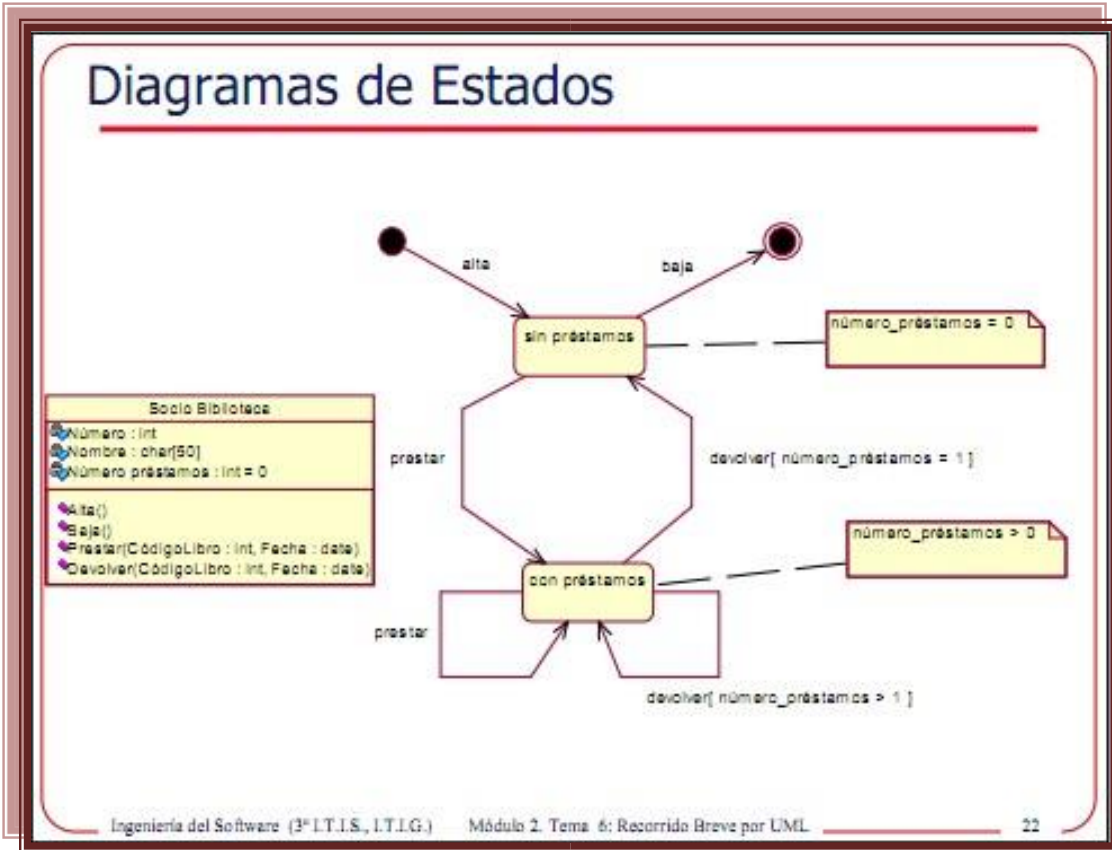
Diagramas de Estados

alta

baja

sin préstamos

número_préstamos = 0

Socio Biblioteca
Número : int
Nombre : char[50]
Número préstamos : int = 0
Alta()
Baja()
Prestar(CódigoLibro : int, Fecha : date)
Devolver(CódigoLibro : int, Fecha : date)

prestar

devolver[ número_préstamos = 1 ]

número_préstamos > 0

con préstamos

prestar

devolver[ número_préstamos > 1 ]

Ingeniería del Software (3º I.T.I.S., I.T.I.G.) Módulo 2. Tema 6: Recorrido Breve por UML 22